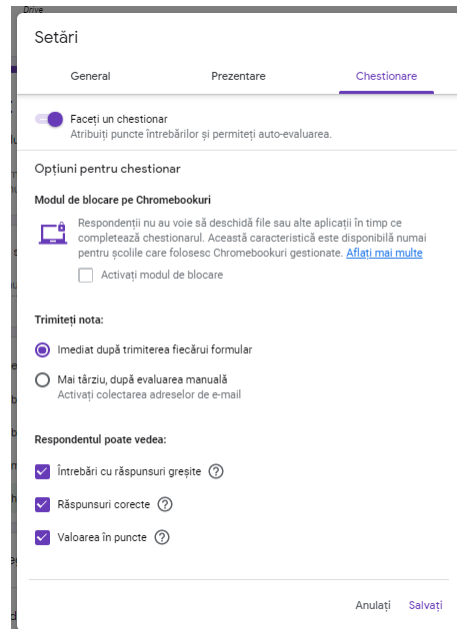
Drive

Setări

General
Prezentare
Chestionare

Faceți un chestionar
Atribuiți puncte întrebărilor și permiteți auto-evaluarea.

Opțiuni pentru chestionar

Modul de blocare pe Chromebookuri

Respondenții nu au voie să deschidă file sau alte aplicații în timp ce completează chestionarul. Această caracteristică este disponibilă numai pentru școlile care folosesc Chromebookuri gestionate. Aflați mai multe

Activați modul de blocare

Trimiteți nota:

Imediat după trimiterea fiecărui formular

Mai târziu, după evaluarea manuală
Activați colectarea adreselor de e-mail

Respondentul poate vedea:

Întrebări cu răspunsuri greșite ?

Răspunsuri corecte ?

Valoarea în puncte ?

Anulați
Salvați